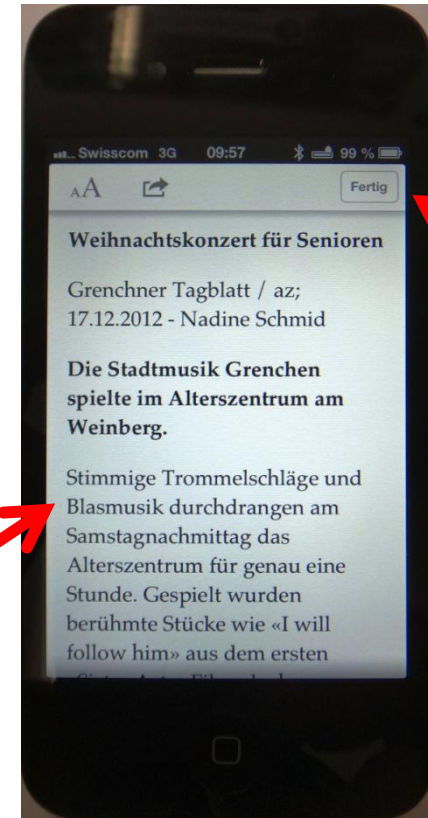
Swisscom 3G 09:57 99 %

AA

Fertig

**Weihnachtskonzert für Senioren**

Grenchner Tagblatt / az; 17.12.2012 - Nadine Schmid

**Die Stadtmusik Grenchen spielte im Alterszentrum am Weinberg.**

Stimmige Trommelschläge und Blasmusik durchdrangen am Samstagnachmittag das Alterszentrum für genau eine Stunde. Gespielt wurden berühmte Stücke wie «I will follow him» aus dem ersten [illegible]